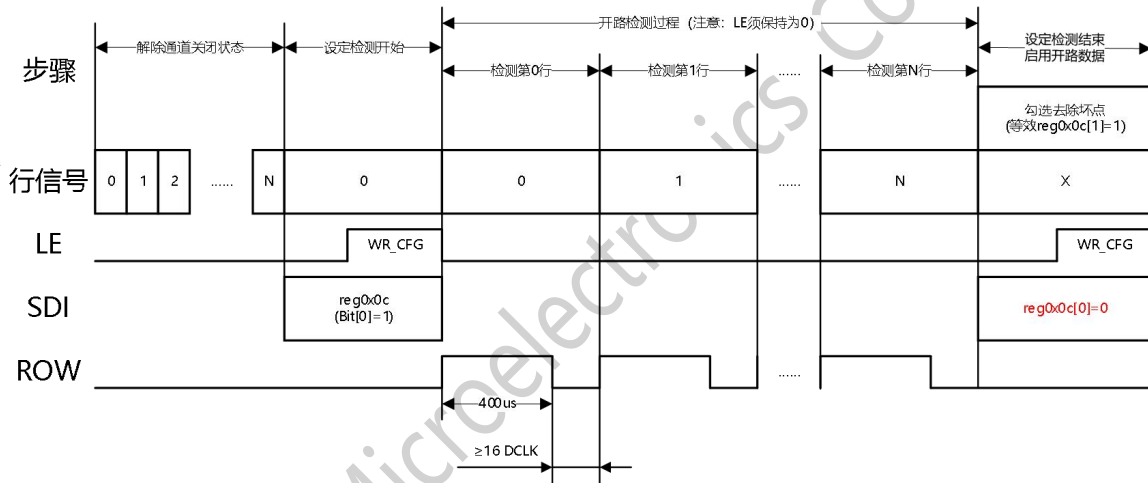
开路检测过程（注意：LE须保持为0）

步骤

解除通道关闭状态

设定检测开始

检测第0行

检测第1行

......

检测第N行

设定检测结束
启用开路数据

勾选去除坏点
(等效reg0x0c[1]=1)

行信号

| 0 | 1 | 2 | ...... | N | 0 | 0 | 1 | ...... | N | X |
|---|---|---|---|---|---|---|---|---|---|---|

LE

WR_CFG

WR_CFG

SDI

reg0x0c
(Bit[0]=1)

reg0x0c[0]=0

ROW

......

400us

≥16 DCLK

Microelectronics Co